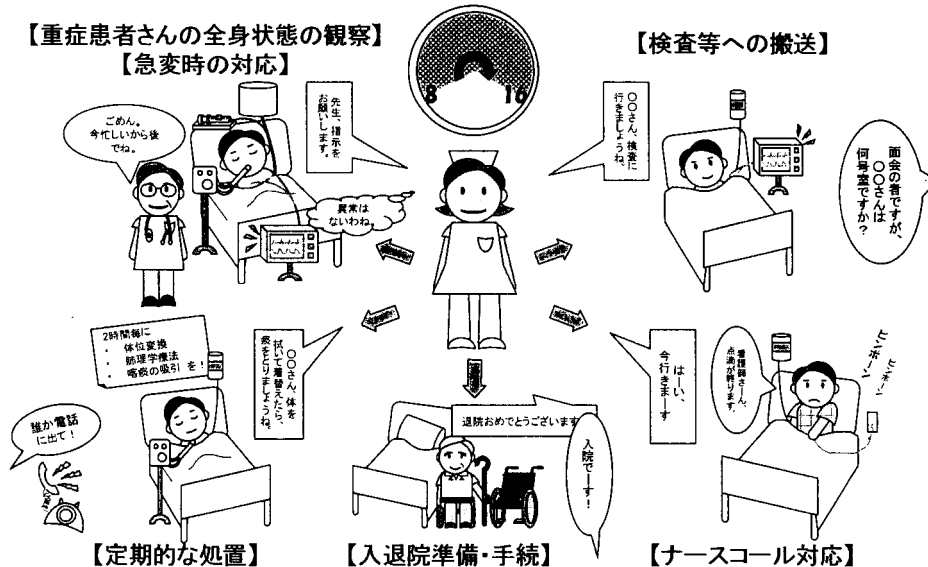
【重症患者さんの全身状態の観察】
【急変時の対応】

8 16

【検査等への搬送】

ごめん。今忙しいから後でね。

先生、指示をお願いします。

異常はないわね。

○○さん、検査に行きましょうね。

面会の者ですが、○○さんは何号室ですか？

2時間毎に
・体位変換
・肺理学療法
・喀痰の吸引 を！

○○さん、体を拭いて着替えたら、痰をとりましょうね。

はーい、今行きまーす

看護師さーん、点滴が終わります。

ピンポーン
ピンポーン

誰か電話に出て！

退院おめでとうございます

入院でーす！

【定期的な処置】
【入退院準備・手続】
【ナースコール対応】